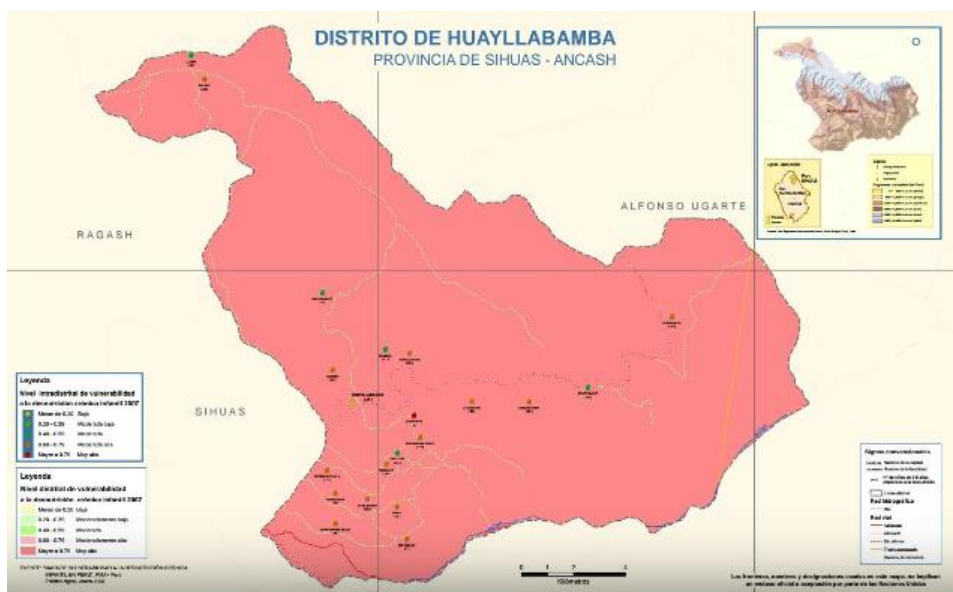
DISTRITO DE HUAYLLABAMBA
PROVINCIA DE SIHUAS - ANCASH

ALFONSO UGARTE

RAGASH

SIHUAS

Leyenda
Nivel intradistrital de vulnerabilidad a la desnutrición crónica infantil 2007
Menor de 0.30 Bajo
0.30 - 0.39 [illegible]
0.40 - 0.59 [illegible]
0.60 - 0.79 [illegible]
Mayor a 0.75 Muy alto

Leyenda
Nivel distrital de vulnerabilidad a la desnutrición crónica infantil 2007
Menor de 0.30 Bajo
0.30 - 0.39 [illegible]
0.40 - 0.59 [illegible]
0.60 - 0.79 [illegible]
Mayor a 0.75 Muy alto

0 1 2 3
Kilómetros

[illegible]

Los límites, nombres y designaciones usados en este mapa no implican su reconocimiento oficial o aceptación por parte de las Naciones Unidas.